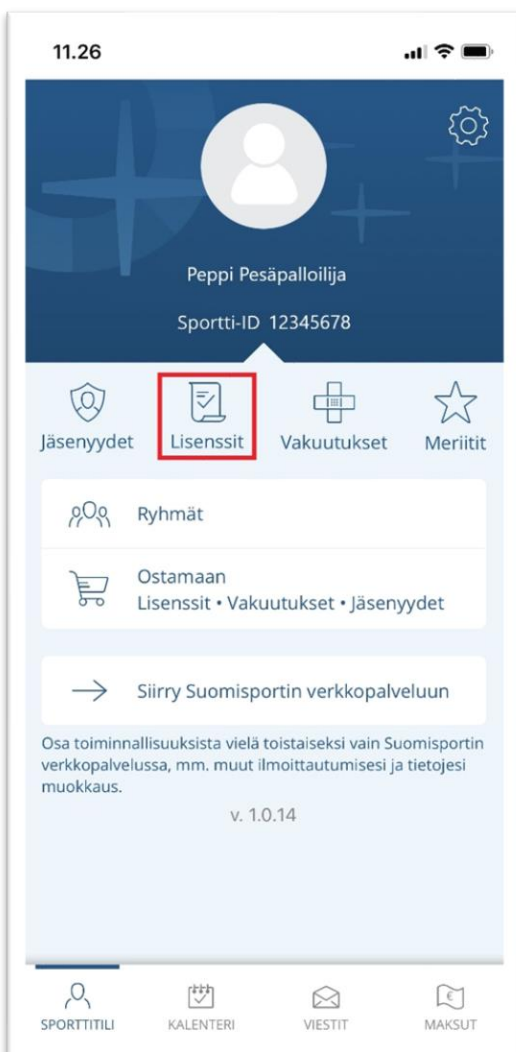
11.26

Peppi Pesäpalloilija

Sportti-ID 12345678

Jäsenyydet
Lisenssit
Vakuutukset
Meriitit

Ryhmät

Ostamaan
Lisenssit • Vakuutukset • Jäsenyydet

Siirry Suomisportin verkkopalveluun

Osa toiminnallisuuksista vielä toistaiseksi vain Suomisportin verkkopalvelussa, mm. muut ilmoittautumisesi ja tietojesi muokkaus.

v. 1.0.14

SPORTTITILI
KALENTERI
VIESTIT
MAKSUT